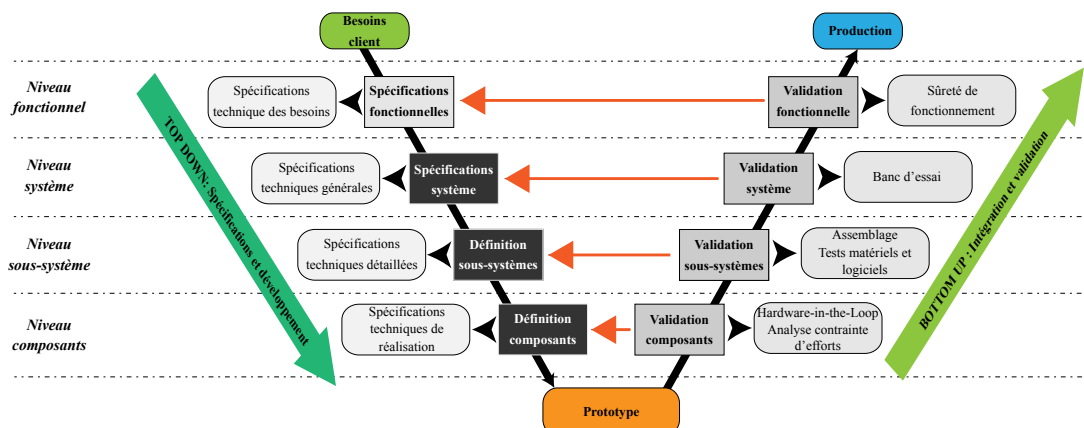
Besoins client

Production

Niveau fonctionnel

Spécifications technique des besoins

Spécifications fonctionnelles

Validation fonctionnelle

Sûreté de fonctionnement

Niveau système

Spécifications techniques générales

Spécifications système

Validation système

Banc d'essai

Niveau sous-système

Spécifications techniques détaillées

Définition sous-systèmes

Validation sous-systèmes

Assemblage Tests matériels et logiciels

Niveau composants

Spécifications techniques de réalisation

Définition composants

Validation composants

Hardware-in-the-Loop Analyse contrainte d'efforts

TOP DOWN: Spécifications et développement

BOTTOM UP: Intégration et validation

Prototype